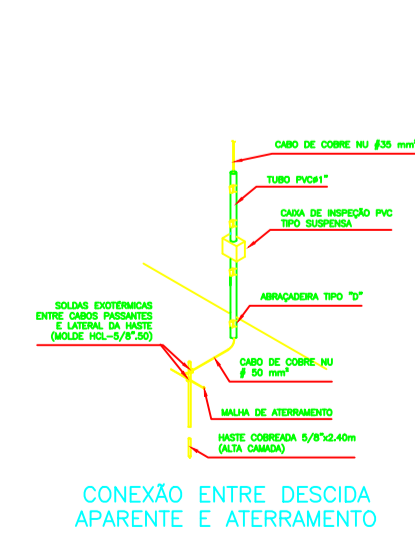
CABO DE COBRE NU ∅35 mm²

TUBO PVC∅1"

CAIXA DE INSPEÇÃO PVC TIPO SUSPENSA

ABRAÇADEIRA TIPO "D"

SOLDAS EXOTÉRMICAS ENTRE CABOS PASSANTES E LATERAL DA HASTE (MOLDE HCL-5/8".50)

CABO DE COBRE NU ∅ 50 mm²

MALHA DE ATERRAMENTO

HASTE COBREADA 5/8"x2.40m (ALTA CAMADA)

CONEXÃO ENTRE DESCIDA APARENTE E ATERRAMENTO